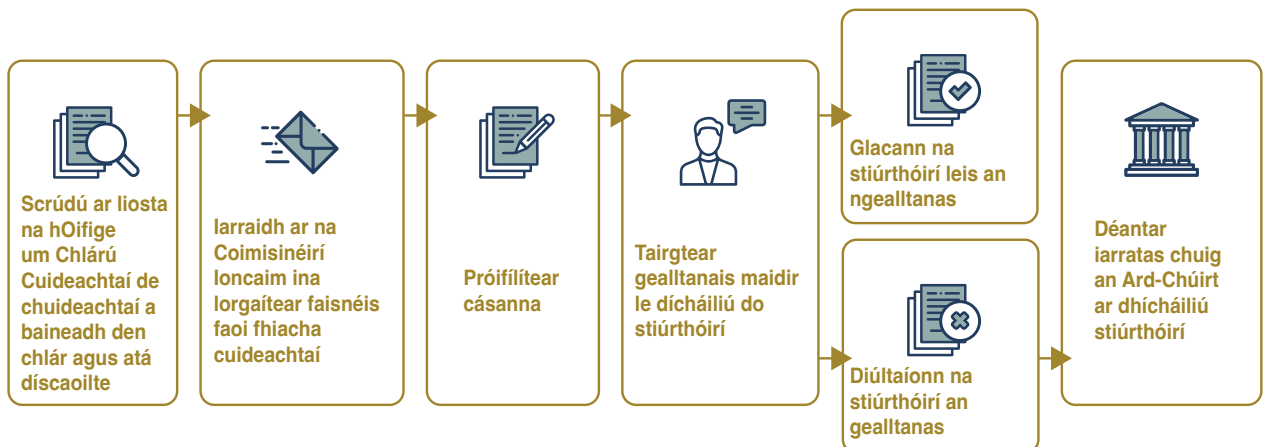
Scrúdú ar liosta na hOifige um Chlárú Cuideachtaí de chuideachtaí a baineadh den chlár agus atá díscaoilte

Iarraidh ar na Coimisinéirí Ioncaim ina lorgaítear faisnéis faoi fhiacha cuideachtaí

Próifílítear cásanna

Tairgtear gealltanais maidir le dícháiliú do stiúrthóirí

Glacann na stiúrthóirí leis an ngealltanas

Diúltaíonn na stiúrthóirí an gealltanas

Déantar iarratas chuig an Ard-Chúirt ar dhícháiliú stiúrthóirí